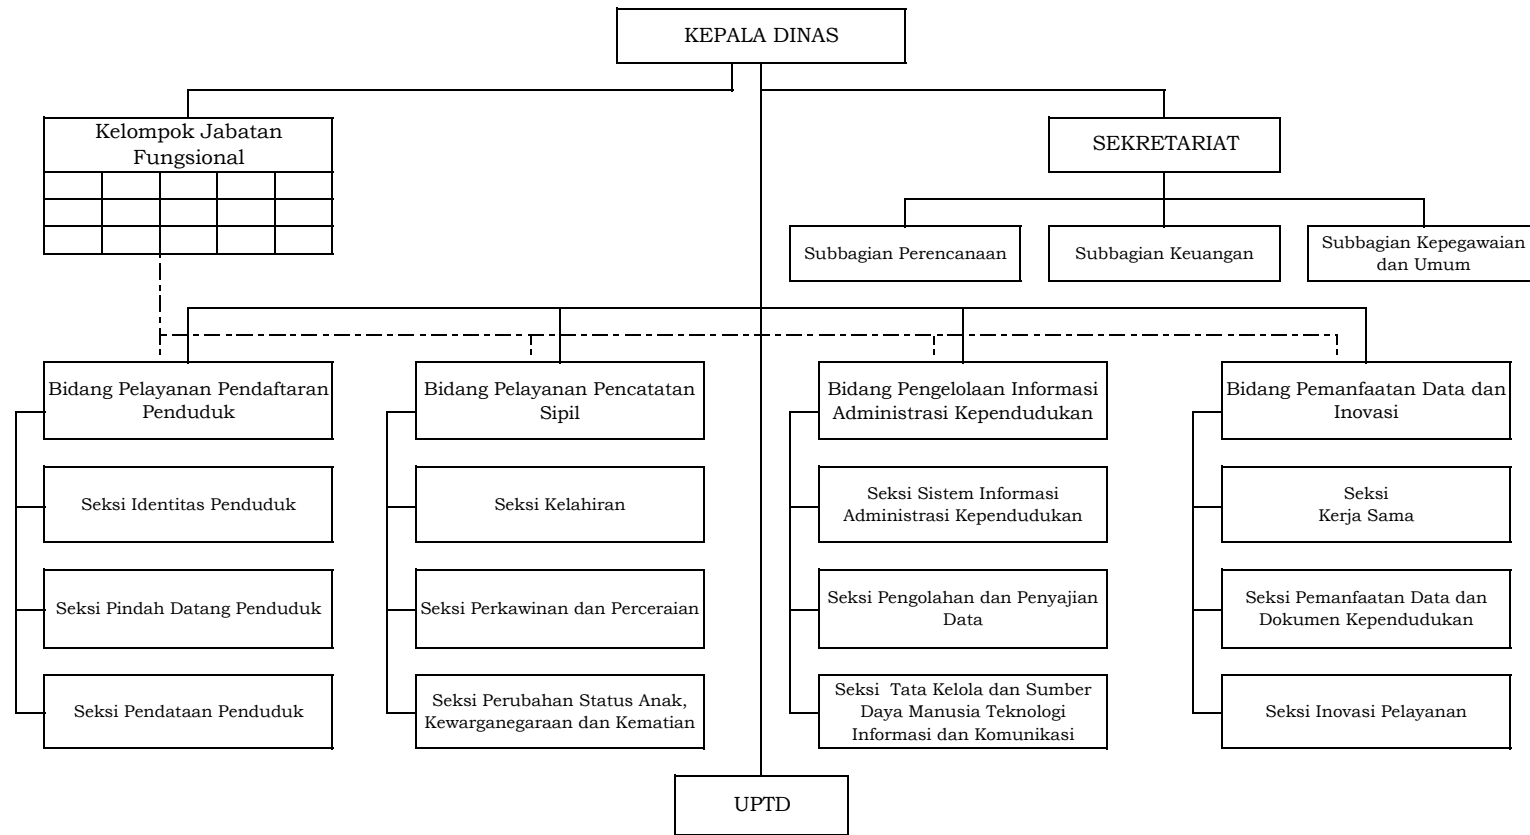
KEPALA DINAS

Kelompok Jabatan Fungsional

SEKRETARIAT

Subbagian Perencanaan

Subbagian Keuangan

Subbagian Kepegawaian dan Umum

Bidang Pelayanan Pendaftaran Penduduk

Seksi Identitas Penduduk

Seksi Pindah Datang Penduduk

Seksi Pendataan Penduduk

Bidang Pelayanan Pencatatan Sipil

Seksi Kelahiran

Seksi Perkawinan dan Perceraian

Seksi Perubahan Status Anak, Kewarganegaraan dan Kematian

Bidang Pengelolaan Informasi Administrasi Kependudukan

Seksi Sistem Informasi Administrasi Kependudukan

Seksi Pengolahan dan Penyajian Data

Seksi Tata Kelola dan Sumber Daya Manusia Teknologi Informasi dan Komunikasi

Bidang Pemanfaatan Data dan Inovasi

Seksi Kerja Sama

Seksi Pemanfaatan Data dan Dokumen Kependudukan

Seksi Inovasi Pelayanan

UPTD